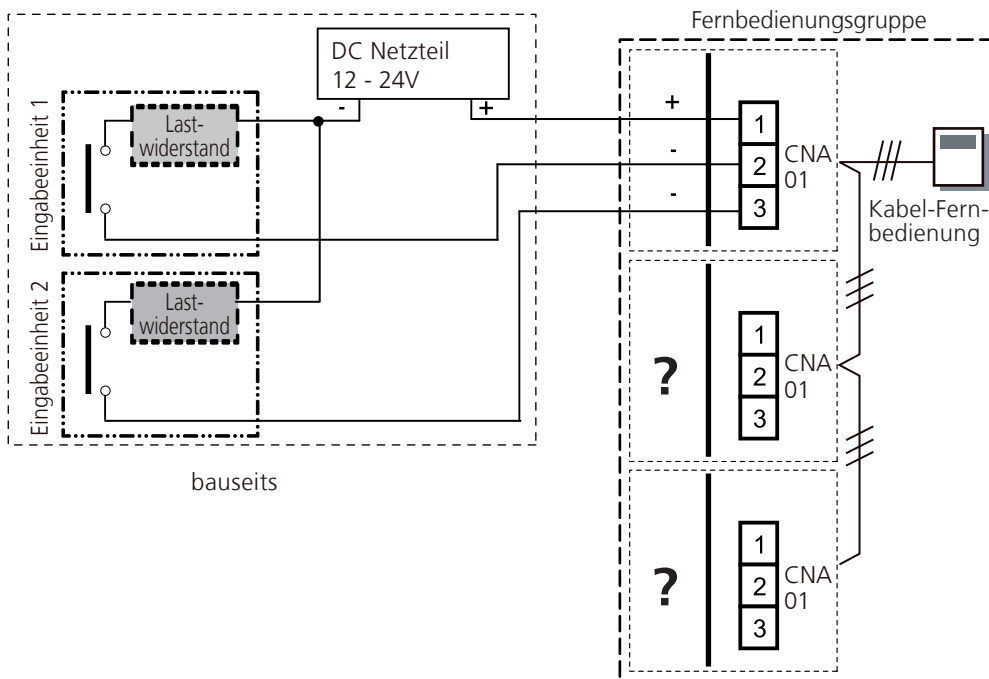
Fernbedienungsgruppe

DC Netzteil
12 - 24V

- +

Eingabeeinheit 1

Last-widerstand

Eingabeeinheit 2

Last-widerstand

+

-

-

1
2
3

CNA 01

Kabel-Fernbedienung

?

1
2
3

CNA 01

?

1
2
3

CNA 01

bauseits